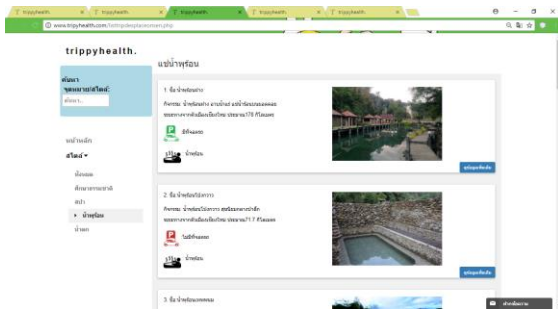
trippyhealth | trippyhealth | trippyhealth | trippyhealth | trippyhealth

www.trippyhealth.com/listrmpdesplacesmen.php

trippyhealth.

ค้นหา
ชุดสถานที่/สไตล์:
ค้นหา...

หน้าหลัก
สไตล์ ▾
นั่งรถ
ศึกษาธรรมชาติ
สปา
▸ น้ำพุร้อน
น้ำตก

แช่น้ำพุร้อน

1. ชื่อ น้ำพุร้อนท่าปาย
กิจกรรม: น้ำพุร้อนท่าปาย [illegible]
ระยะทางจากตัวเมืองเชียงใหม่ ประมาณ 170 กิโลเมตร
มีที่จอดรถ
น้ำพุร้อน
ดูข้อมูลเพิ่มเติม

2. ชื่อ น้ำพุร้อนโป่งกวาว
กิจกรรม: น้ำพุร้อนโป่งกวาว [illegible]
ระยะทางจากตัวเมืองเชียงใหม่ ประมาณ 71.7 กิโลเมตร
ไม่มีที่จอดรถ
น้ำพุร้อน
ดูข้อมูลเพิ่มเติม

3. ชื่อ น้ำพุร้อน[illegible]

ฝากข้อความ